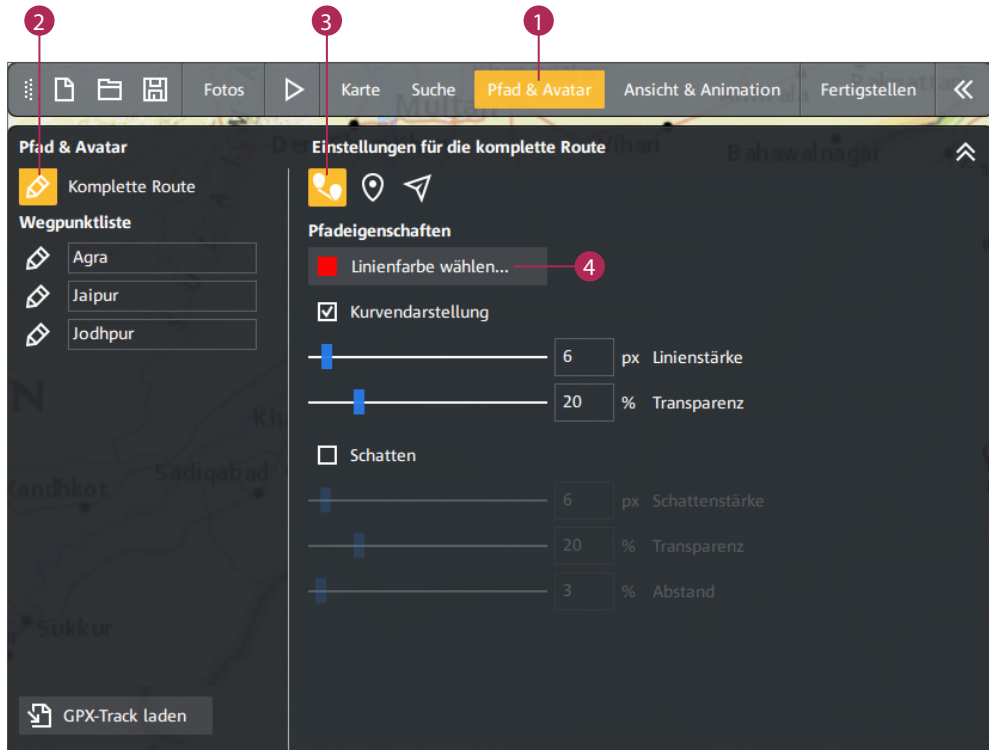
2
3
1

Fotos
Karte
Suche
Pfad & Avatar
Ansicht & Animation
Fertigstellen

Pfad & Avatar
Komplette Route
Wegpunktliste
Agra
Jaipur
Jodhpur

Einstellungen für die komplette Route
Pfadeigenschaften
Linienfarbe wählen...
4
Kurvendarstellung
6 px Linienstärke
20 % Transparenz
Schatten
6 px Schattenstärke
20 % Transparenz
3 % Abstand

GPX-Track laden